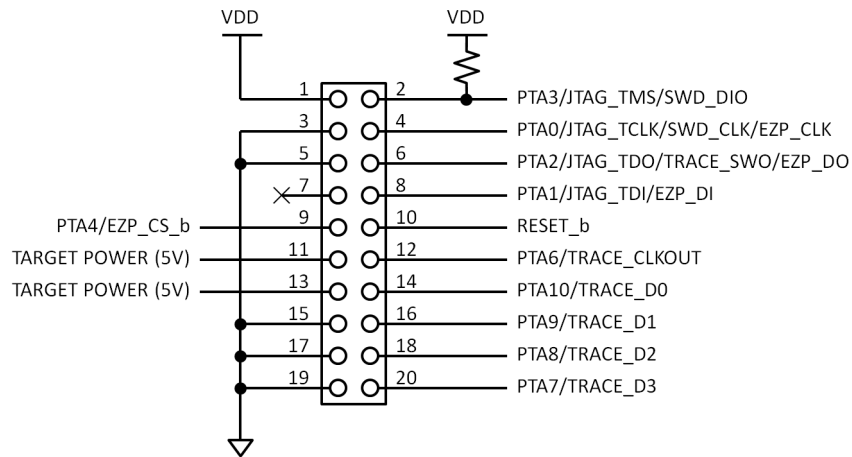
VDD

VDD

1
2
PTA3/JTAG_TMS/SWD_DIO
3
4
PTA0/JTAG_TCLK/SWD_CLK/EZP_CLK
5
6
PTA2/JTAG_TDO/TRACE_SWO/EZP_DO
7
8
PTA1/JTAG_TDI/EZP_DI
PTA4/EZP_CS_b
9
10
RESET_b
TARGET POWER (5V)
11
12
PTA6/TRACE_CLKOUT
TARGET POWER (5V)
13
14
PTA10/TRACE_D0
15
16
PTA9/TRACE_D1
17
18
PTA8/TRACE_D2
19
20
PTA7/TRACE_D3